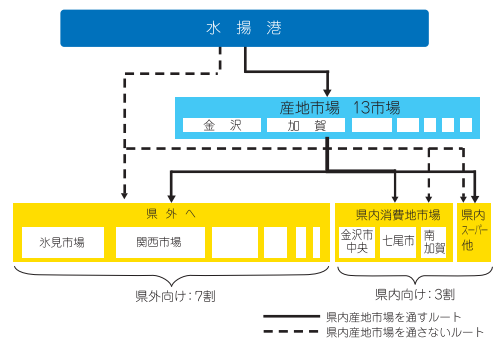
水揚港

産地市場 13市場

金沢

加賀

県外へ

氷見市場

関西市場

県内消費地市場

金沢市中央

七尾市

南加賀

県内スーパー他

県外向け：7割

県内向け：3割

県内産地市場を通すルート

県内産地市場を通さないルート